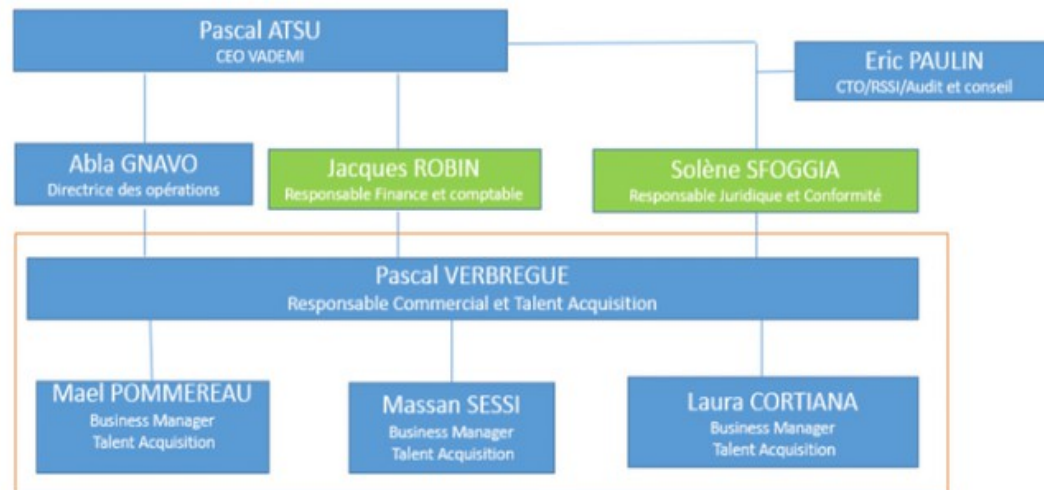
Pascal ATSU
CEO VADEMI

Eric PAULIN
CTO/RSSI/Audit et conseil

Abla GNAVO
Directrice des opérations

Jacques ROBIN
Responsable Finance et comptable

Solène SFOGGIA
Responsable Juridique et Conformité

Pascal VERBREGUE
Responsable Commercial et Talent Acquisition

Mael POMMEREAU
Business Manager
Talent Acquisition

Massan SESSI
Business Manager
Talent Acquisition

Laura CORTIANA
Business Manager
Talent Acquisition